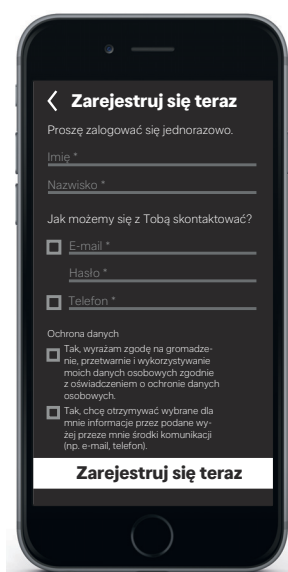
Zarejestruj się teraz

Proszę zalogować się jednorazowo.

Imię *

Nazwisko *

Jak możemy się z Tobą skontaktować?

E-mail *

Hasło *

Telefon *

Ochrona danych

Tak, wyrażam zgodę na gromadzenie, przetwarzanie i wykorzystywanie moich danych osobowych zgodnie z oświadczeniem o ochronie danych osobowych.

Tak, chcę otrzymywać wybrane dla mnie informacje przez podane wyżej przeze mnie środki komunikacji (np. e-mail, telefon).

Zarejestruj się teraz